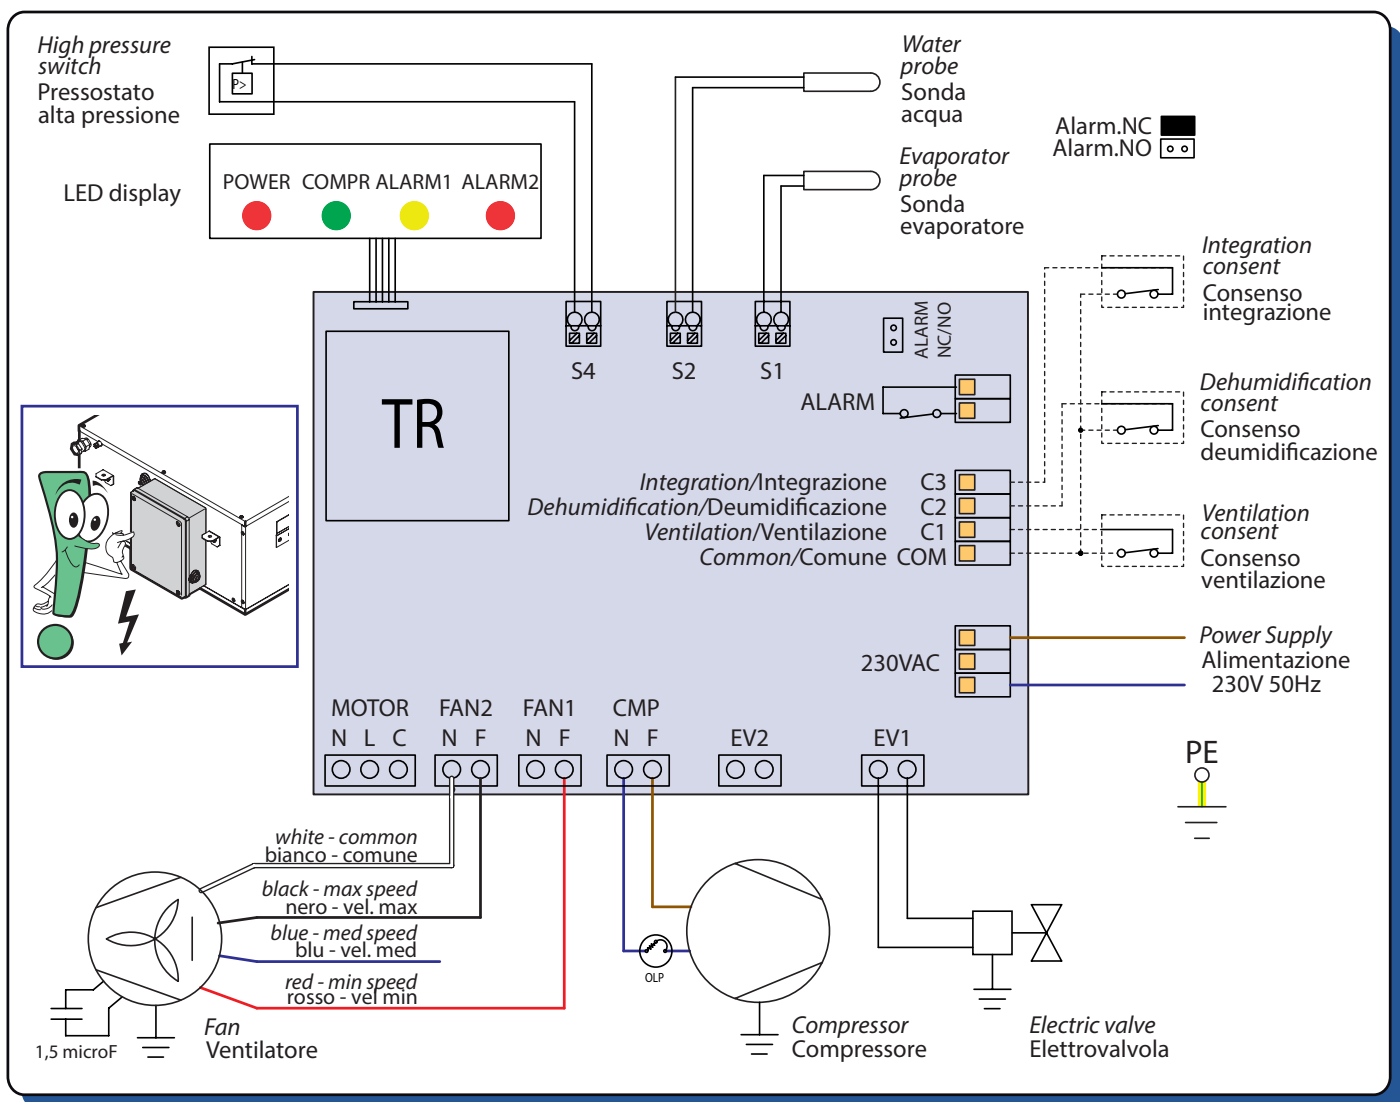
High pressure switch
Pressostato alta pressione

LED display

POWER COMPR ALARM1 ALARM2

Water probe
Sonda acqua

Evaporator probe
Sonda evaporatore

Alarm.NC
Alarm.NO

Integration consent
Consenso integrazione

Dehumidification consent
Consenso deumidificazione

Ventilation consent
Consenso ventilazione

TR

S4 S2 S1

ALARM NC/NO

ALARM

Integration/Integrazione C3
Dehumidification/Deumidificazione C2
Ventilation/Ventilazione C1
Common/Comune COM

230VAC

Power Supply
Alimentazione
230V 50Hz

PE

MOTOR N L C
FAN2 N F
FAN1 N F
CMP N F
EV2
EV1

white - common
bianco - comune
black - max speed
nero - vel. max
blue - med speed
blu - vel. med
red - min speed
rosso - vel min

OLP

1,5 microF

Fan
Ventilatore

Compressor
Compressore

Electric valve
Elettrovalvola